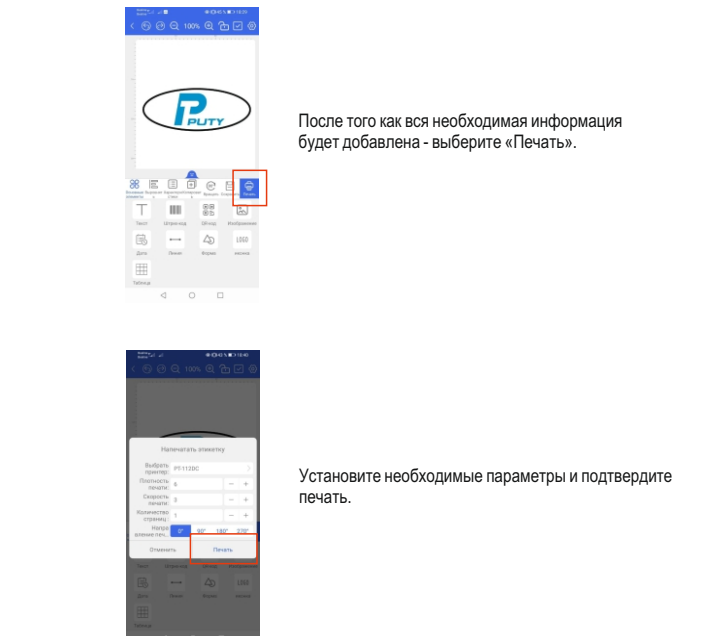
100%

PUTY

Текст
Штрих-код
Штрих
Изображение
Дата
Линия
Форма
иконка
Таблица
Печать

После того как вся необходимая информация будет добавлена - выберите «Печать».

Напечатать этикетку
Выбрать принтер: PT112DC
Плотность печати: 6
Скорость печати: 3
Количество страниц: 1
Направление печ...: 0° 90° 180° 270°
Отменить
Печать

Установите необходимые параметры и подтвердите печать.